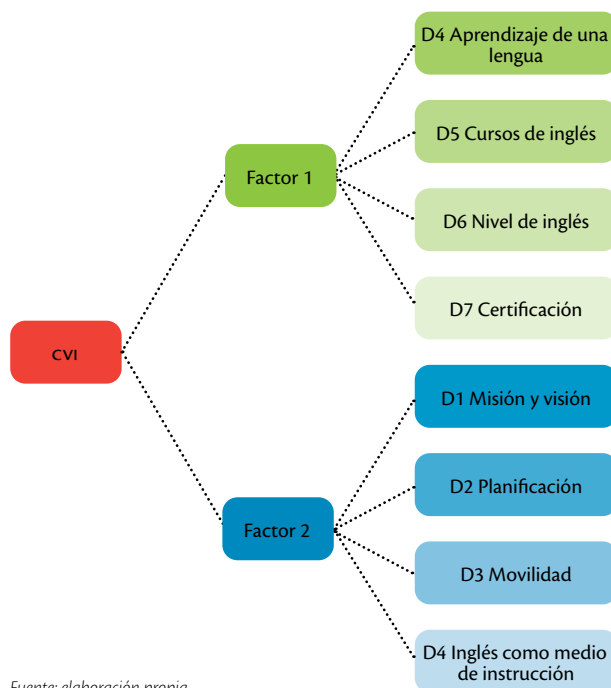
CVI

Factor 1

D4 Aprendizaje de una lengua

D5 Cursos de inglés

D6 Nivel de inglés

D7 Certificación

Factor 2

D1 Misión y visión

D2 Planificación

D3 Movilidad

D4 Inglés como medio de instrucción

Fuente: elaboración propia